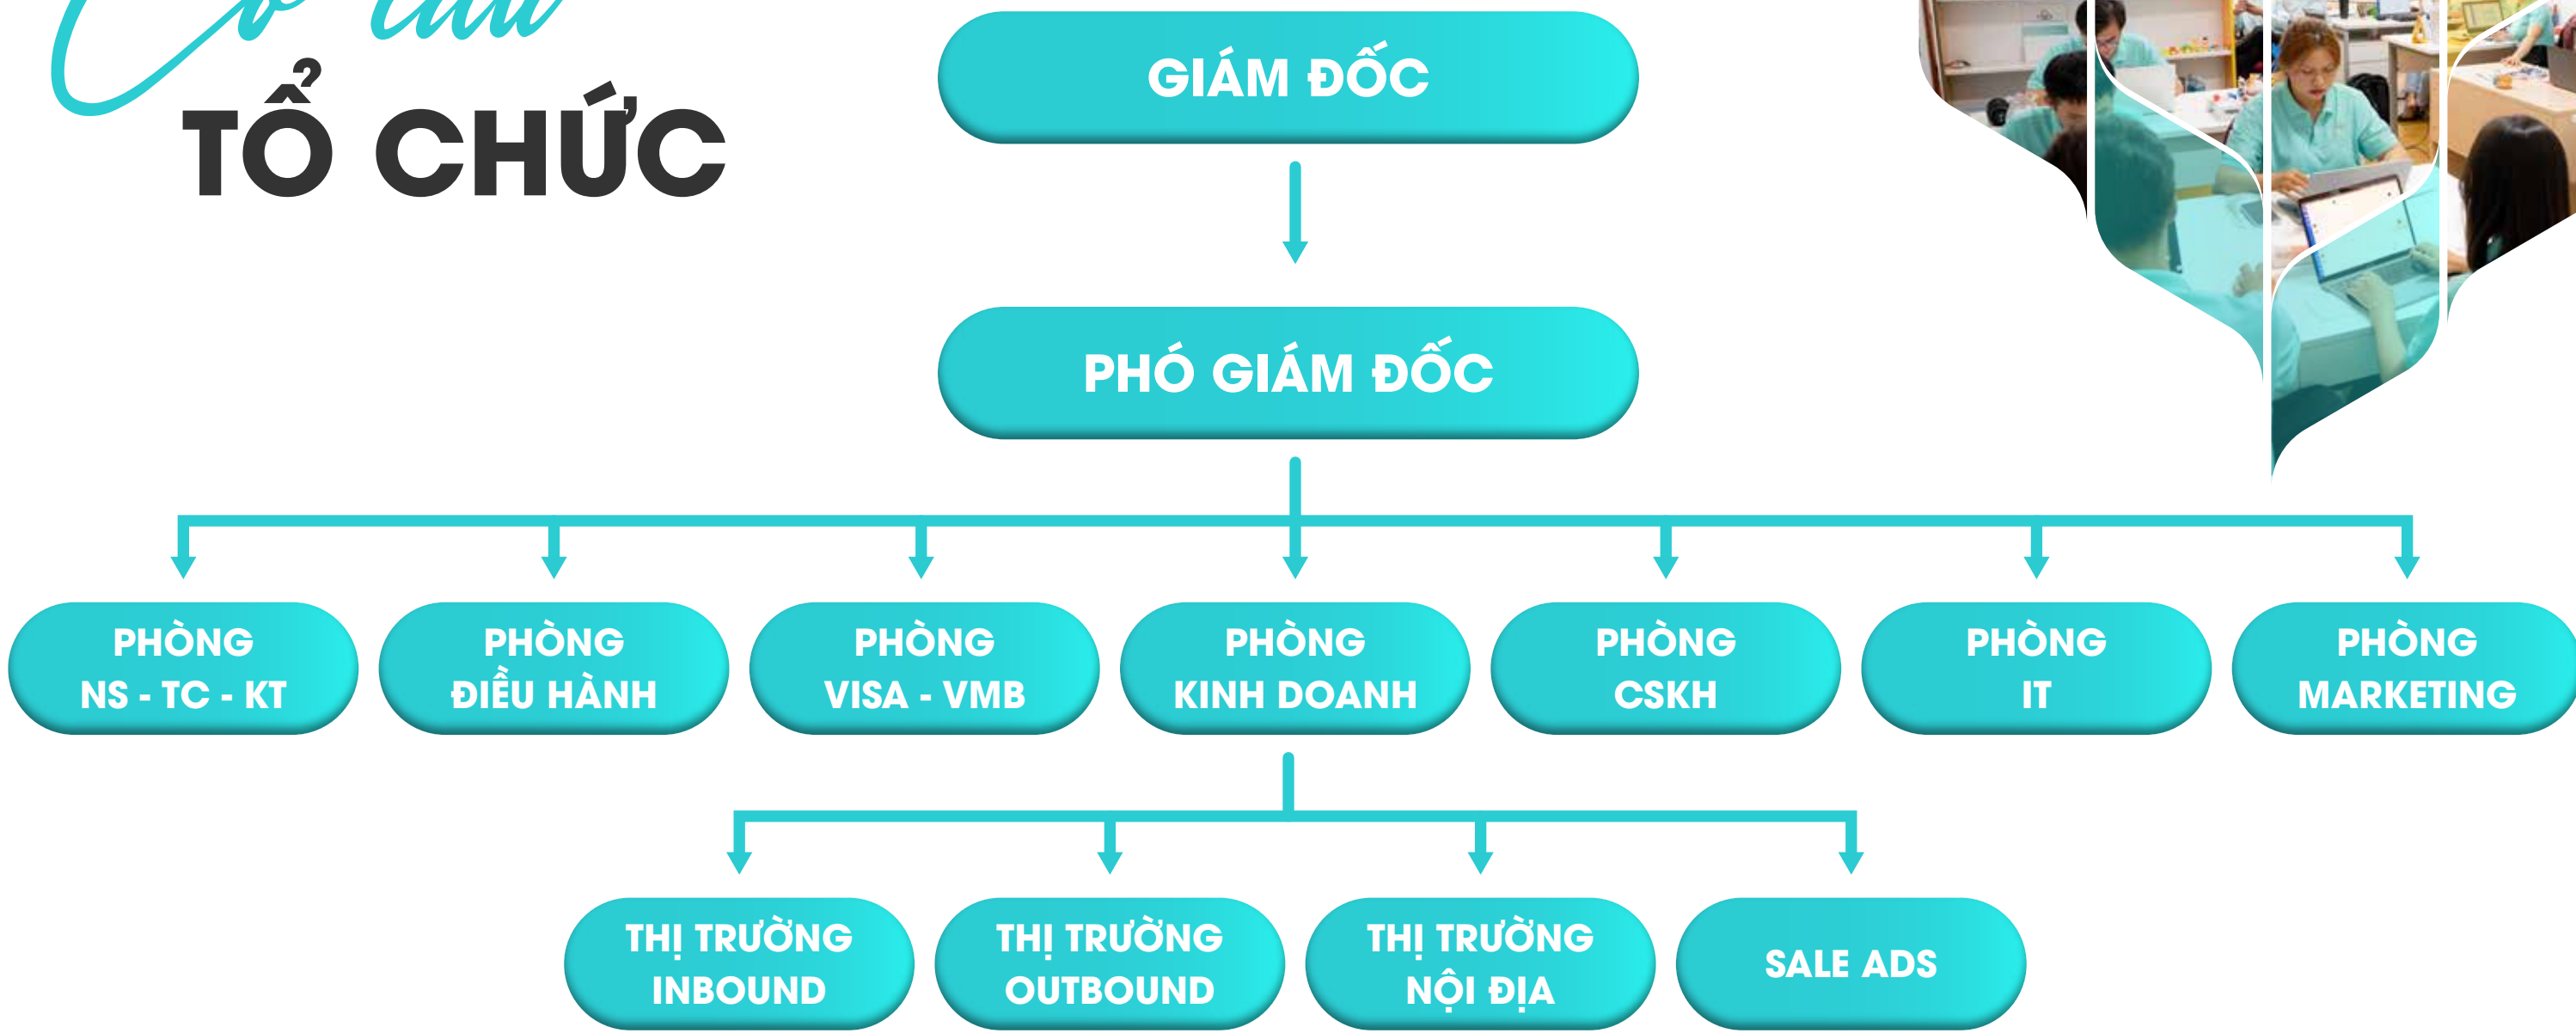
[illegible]
TỔ CHỨC

GIÁM ĐỐC

PHÓ GIÁM ĐỐC

PHÒNG NS - TC - KT

PHÒNG ĐIỀU HÀNH

PHÒNG VISA - VMB

PHÒNG KINH DOANH

PHÒNG CSKH

PHÒNG IT

PHÒNG MARKETING

THỊ TRƯỜNG INBOUND

THỊ TRƯỜNG OUTBOUND

THỊ TRƯỜNG NỘI ĐỊA

SALE ADS